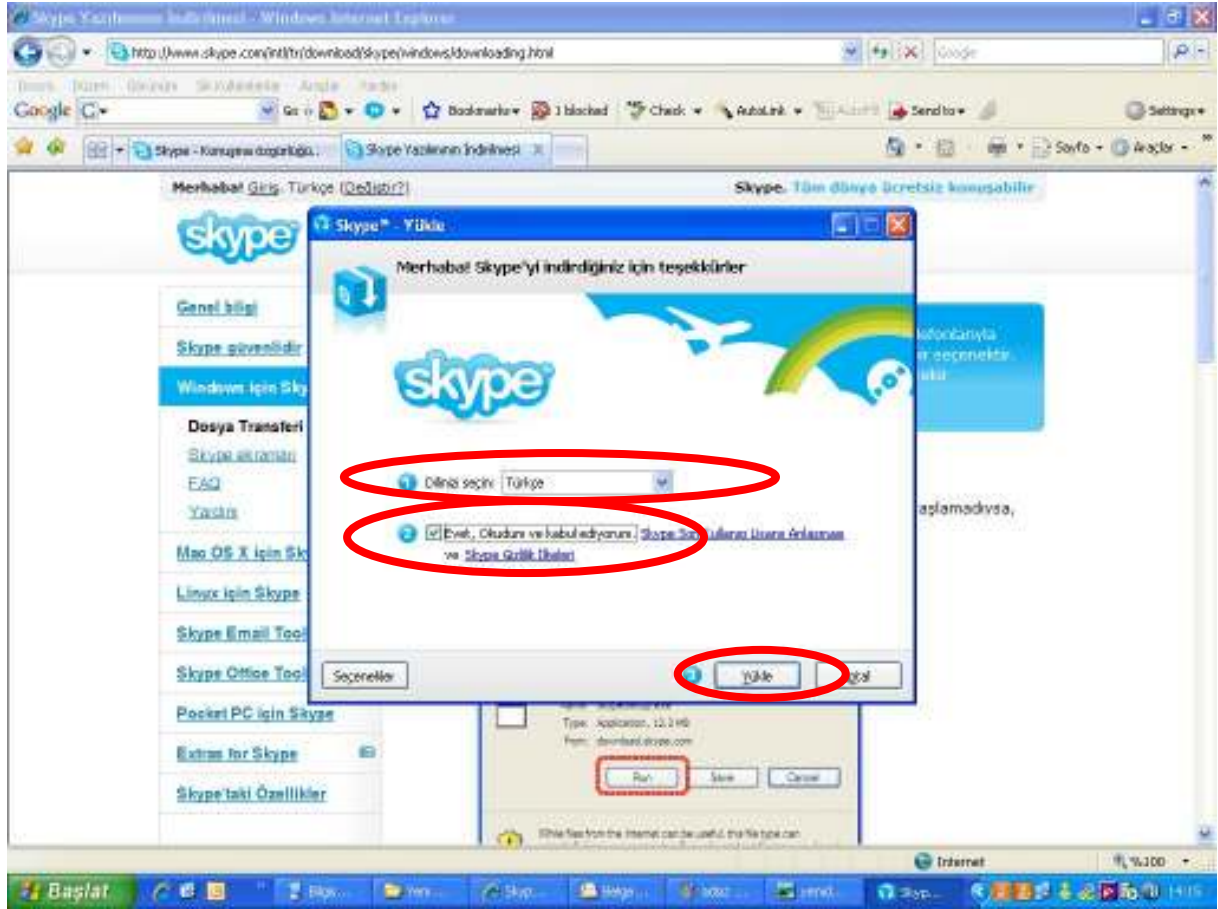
Skype Yazılımının İndirilmesi - Windows Internet Explorer

http://www.skype.com/intl/tr/download/skype/windows/downloading.html

Google

Dosya Düzen Görünüm Sık Kullanılanlar Araçlar Yardım

Google G

Go Bookmarks 1 blocked Check AutoLink AutoFill Send to Settings

Skype - Konuşmaa özgürlüğü... Skype Yazılımının İndirilmesi

Sayfa Araçlar

Merhaba! Giriş Türkçe (Değiştir?)

Skype. Tüm dünya ücretsiz konuşabilir

skype

Genel bilgi

Skype güvenlidir

Windows için Sky

Dosya Transferi

Skype ekranları

FAQ

Yardım

Mac OS X için Sk

Linux için Skype

Skype Email Tool

Skype Office Tool

Pocket PC için Skype

Extras for Skype

Skype'taki Özellikler

telefonlarıyla
r seçenektir.
akla

aşlamadıysa,

Skype™ - Yükle

Merhaba! Skype'yi indirdiğiniz için teşekkürler

skype

1 Dilinizi seçin: Türkçe

2 Evet, Okudum ve kabul ediyorum. Skype Son Kullanıcı Lisans Anlaşması ve Skype Gizlilik İlkeleri

Seçenekler

Yükle

İptal

Type: Application, 12.3 MB
From: download.skype.com

Run Save Cancel

While files from the Internet can be useful, this file type can

Internet

%100

Başlat

Bilgis...

Yeni...

Skyp...

Belge...

Skyp...

14:15